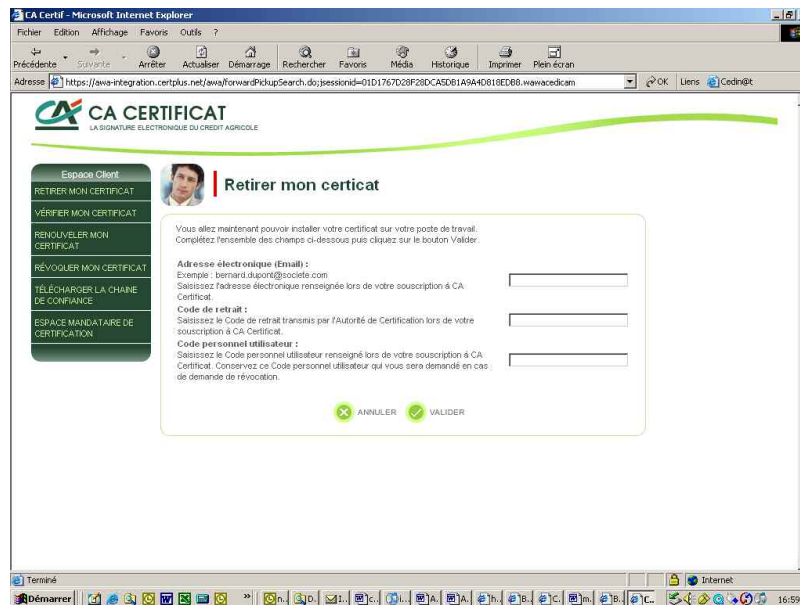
CA Certif - Microsoft Internet Explorer

Fichier Edition Affichage Favoris Outils ?

Précédente Suivante Arrêter Actualiser Démarrage Rechercher Favoris Média Historique Imprimer Plein écran

Adresse https://awa-integration.certplus.net/awa/forwardPickupSearch.do;jsessionid=01D1767D28F28DCA5DB1A9A4D818EDB8.wawacedicam OK Liens Cedin@t

CA CERTIFICAT
LA SIGNATURE ELECTRONIQUE DU CREDIT AGRICOLE

Espace Client
RETIRER MON CERTIFICAT
VÉRIFIER MON CERTIFICAT
RENOUVELER MON CERTIFICAT
RÉVOQUER MON CERTIFICAT
TÉLÉCHARGER LA CHAINE DE CONFIANCE
ESPACE MANDATAIRE DE CERTIFICATION

Retirer mon certicat

Vous allez maintenant pouvoir installer votre certificat sur votre poste de travail. Complétez l'ensemble des champs ci-dessous puis cliquez sur le bouton Valider.

Adresse électronique (Email) :
Exemple : bernard.dupont@societe.com
Saisissez l'adresse électronique renseignée lors de votre souscription à CA Certificat.

Code de retrait :
Saisissez le Code de retrait transmis par l'Autorité de Certification lors de votre souscription à CA Certificat.

Code personnel utilisateur :
Saisissez le Code personnel utilisateur renseigné lors de votre souscription à CA Certificat. Conservez ce Code personnel utilisateur qui vous sera demandé en cas de demande de révocation.

ANNULER VALIDER

Terminé Internet

Démarrer 16:59